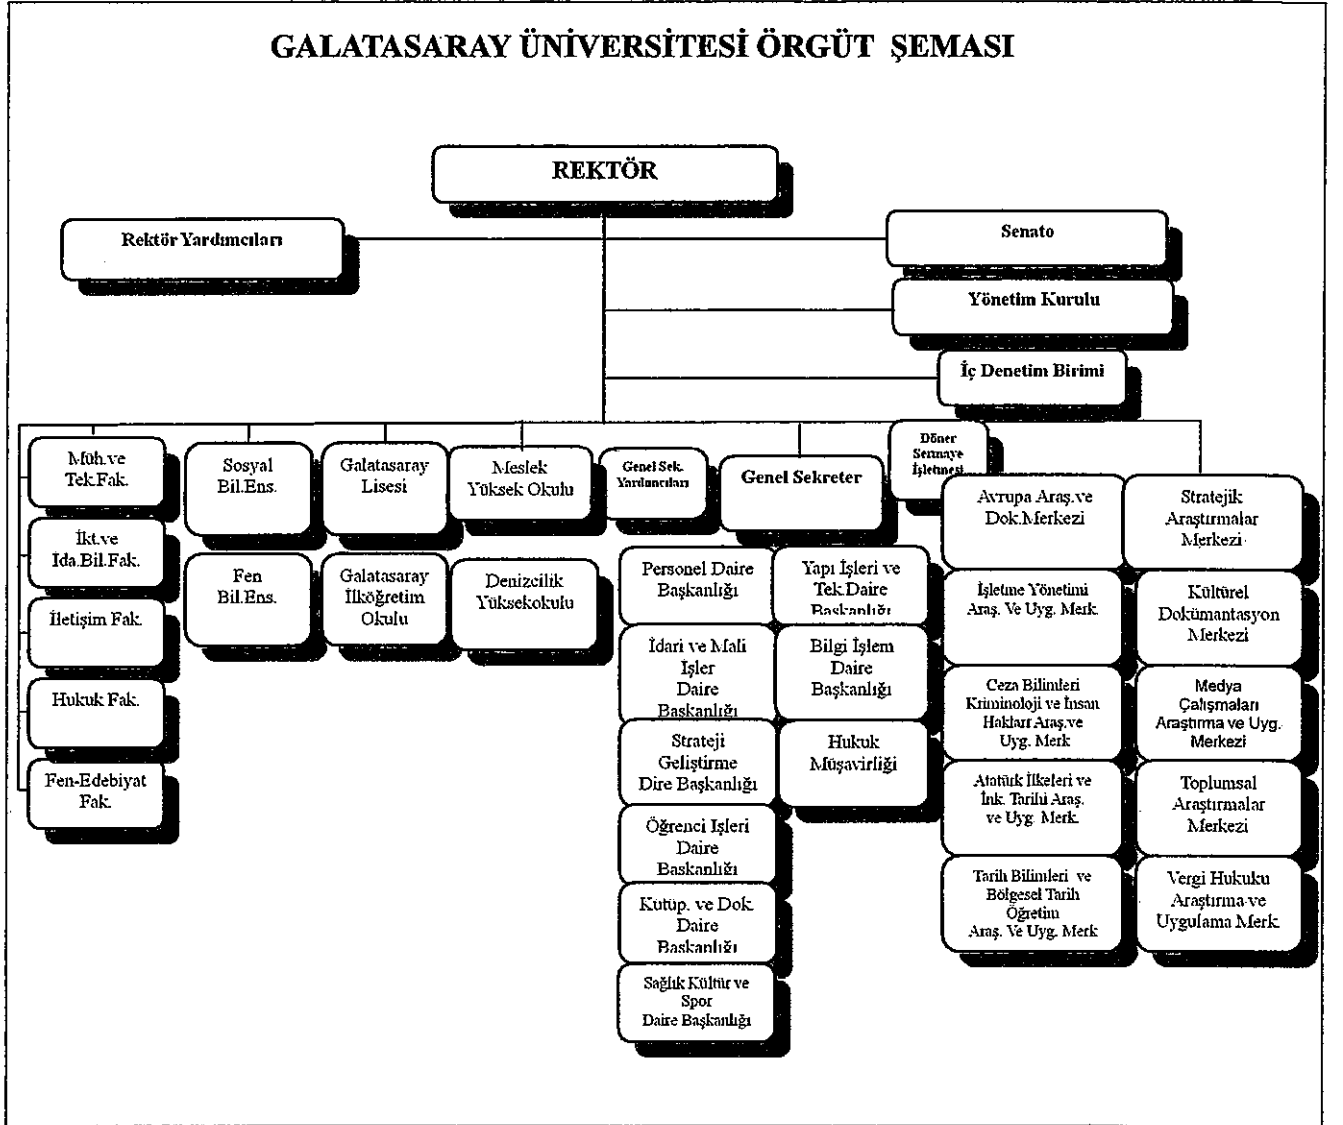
GALATASARAY ÜNİVERSİTESİ ÖRGÜT ŞEMASI

REKTÖR

Rektör Yardımcıları

Senato

Yönetim Kurulu

İç Denetim Birimi

Müh.ve Tek.Fak.

İkt.ve İda.Bil.Fak.

İletişim Fak.

Hukuk Fak.

Fen-Edebiyat Fak.

Sosyal Bil.Ens.

Fen Bil.Ens.

Galatasaray Lisesi

Galatasaray İlköğretim Okulu

Meslek Yüksek Okulu

Denizcilik Yüksekokulu

Genel Sek. Yardımcıları

Genel Sekreter

Döner Sermaye İşletmesi

Personel Daire Başkanlığı

İdari ve Mali İşler Daire Başkanlığı

Strateji Geliştirme Dire Başkanlığı

Öğrenci İşleri Daire Başkanlığı

Kütüp. ve Dok. Daire Başkanlığı

Sağlık Kültür ve Spor Daire Başkanlığı

Yapı İşleri ve Tek.Daire Başkanlığı

Bilgi İşlem Daire Başkanlığı

Hukuk Müşavirliği

Avrupa Araş.ve Dok.Merkezi

İşletme Yönetimi Araş. Ve Uyg. Merk.

Ceza Bilimleri Kriminoloji ve İnsan Hakları Araş.ve Uyg. Merk

Atatürk İlkeleri ve İnk. Tarihi Araş. ve Uyg. Merk.

Tarih Bilimleri ve Bölgesel Tarih Öğretim Araş. Ve Uyg. Merk

Stratejik Araştırmalar Merkezi

Kültürel Dokümantasyon Merkezi

Medya Çalışmaları Araştırma ve Uyg. Merkezi

Toplumsal Araştırmalar Merkezi

Vergi Hukuku Araştırma ve Uygulama Merk.